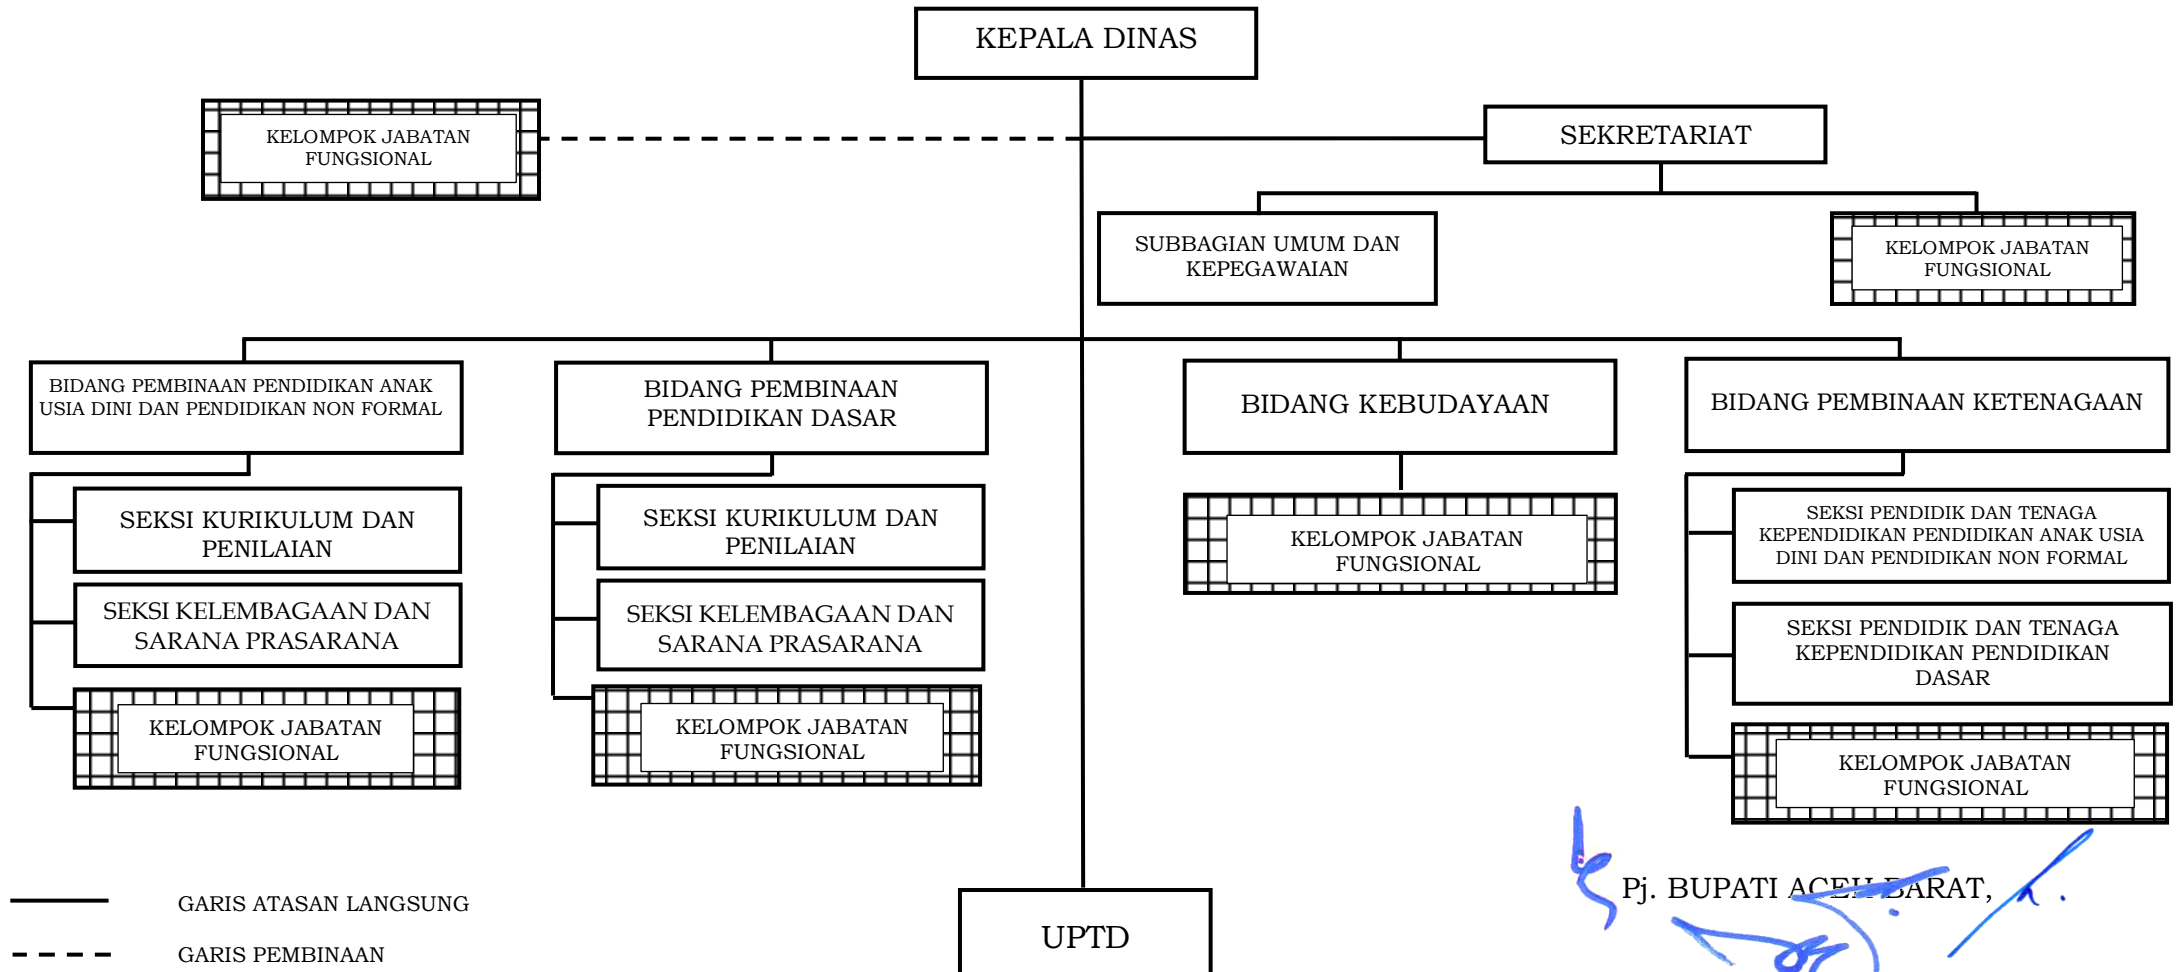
KEPALA DINAS

KELOMPOK JABATAN FUNGSIONAL

SEKRETARIAT

SUBBAGIAN UMUM DAN KEPEGAWAIAN

KELOMPOK JABATAN FUNGSIONAL

BIDANG PEMBINAAN PENDIDIKAN ANAK USIA DINI DAN PENDIDIKAN NON FORMAL

SEKSI KURIKULUM DAN PENILAIAN

SEKSI KELEMBAGAAN DAN SARANA PRASARANA

KELOMPOK JABATAN FUNGSIONAL

BIDANG PEMBINAAN PENDIDIKAN DASAR

SEKSI KURIKULUM DAN PENILAIAN

SEKSI KELEMBAGAAN DAN SARANA PRASARANA

KELOMPOK JABATAN FUNGSIONAL

BIDANG KEBUDAYAAN

KELOMPOK JABATAN FUNGSIONAL

BIDANG PEMBINAAN KETENAGAAN

SEKSI PENDIDIK DAN TENAGA KEPENDIDIKAN PENDIDIKAN ANAK USIA DINI DAN PENDIDIKAN NON FORMAL

SEKSI PENDIDIK DAN TENAGA KEPENDIDIKAN PENDIDIKAN DASAR

KELOMPOK JABATAN FUNGSIONAL

GARIS ATASAN LANGSUNG

GARIS PEMBINAAN

UPTD

Pj. BUPATI ACEH BARAT,